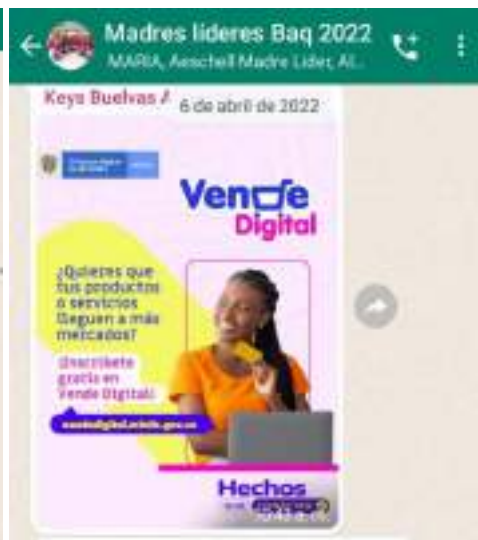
Madres lideres Baq 2022
MARIA, Aeschell Madre Lider, Al...

Keys Buelvas A
6 de abril de 2022

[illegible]

Vende Digital

¿Quieres que tus productos o servicios lleguen a más mercados?

¡Inscríbete gratis en Vende Digital!

vendedigital.mintic.gov.co

Hechos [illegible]